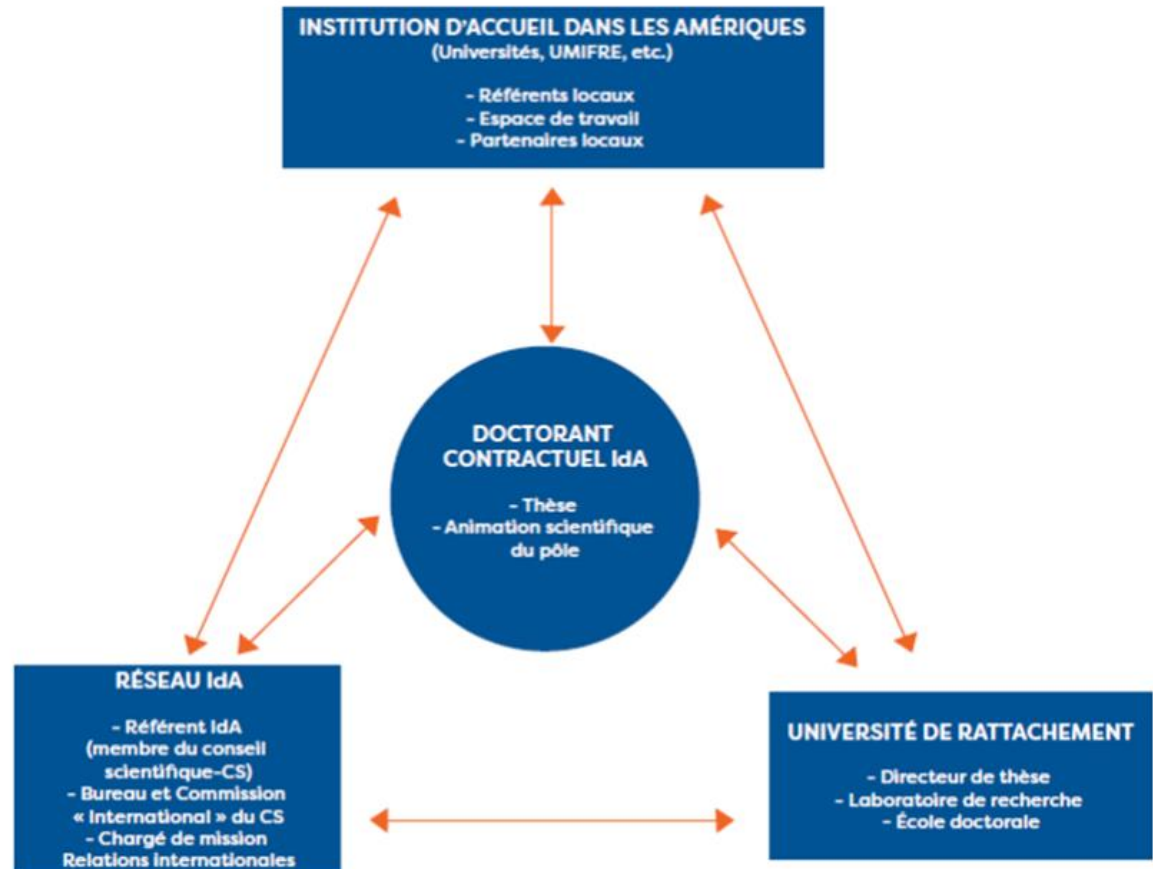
INSTITUTION D'ACCUEIL DANS LES AMÉRIQUES
(Universités, UMIFRE, etc.)

- Référents locaux
- Espace de travail
- Partenaires locaux

DOCTORANT CONTRACTUEL IdA

- Thèse
- Animation scientifique du pôle

RÉSEAU IdA

- Référent IdA (membre du conseil scientifique-CS)
- Bureau et Commission « International » du CS
- Chargé de mission Relations internationales

UNIVERSITÉ DE RATTACHEMENT

- Directeur de thèse
- Laboratoire de recherche
- École doctorale